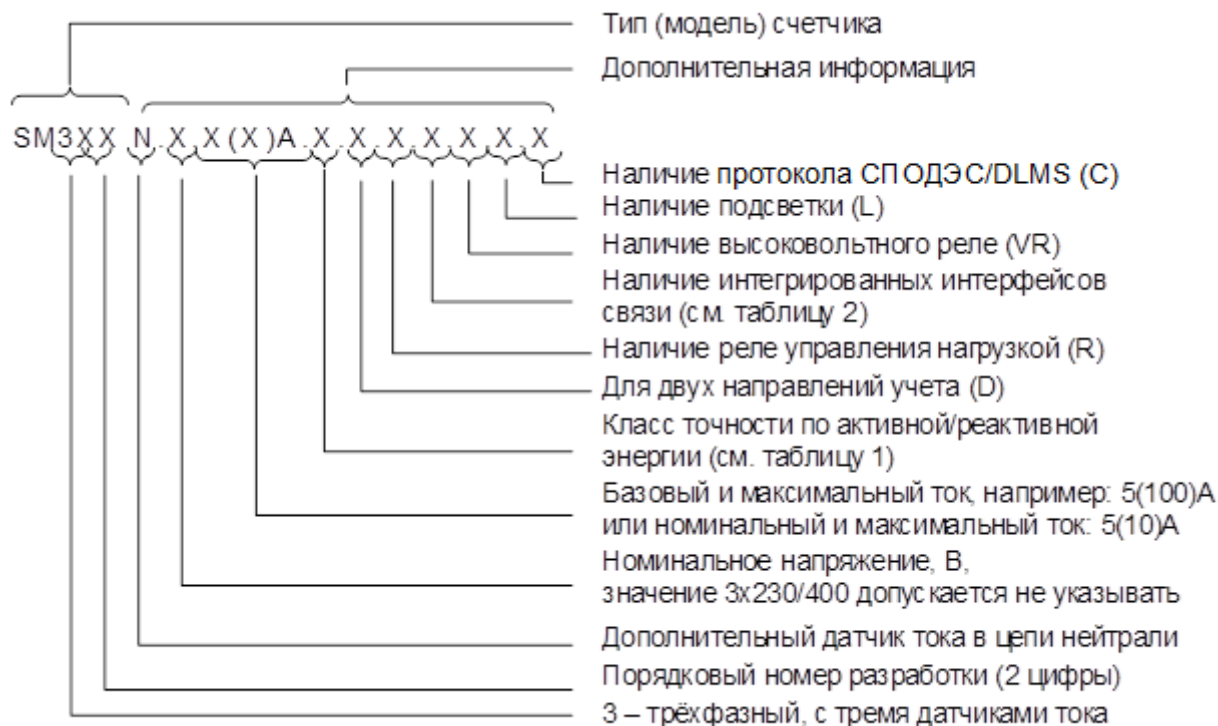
Тип (модель) счетчика
Дополнительная информация
SM3XX N.X.X(X)A.X.X.X.X.X.X.X
Наличие протокола СПОДЭС/DLMS (C)
Наличие подсветки (L)
Наличие высоковольтного реле (VR)
Наличие интегрированных интерфейсов связи (см. таблицу 2)
Наличие реле управления нагрузкой (R)
Для двух направлений учета (D)
Класс точности по активной/реактивной энергии (см. таблицу 1)
Базовый и максимальный ток, например: 5(100)А или номинальный и максимальный ток: 5(10)А
Номинальное напряжение, В, значение 3х230/400 допускается не указывать
Дополнительный датчик тока в цепи нейтрали
Порядковый номер разработки (2 цифры)
3 – трёхфазный, с тремя датчиками тока